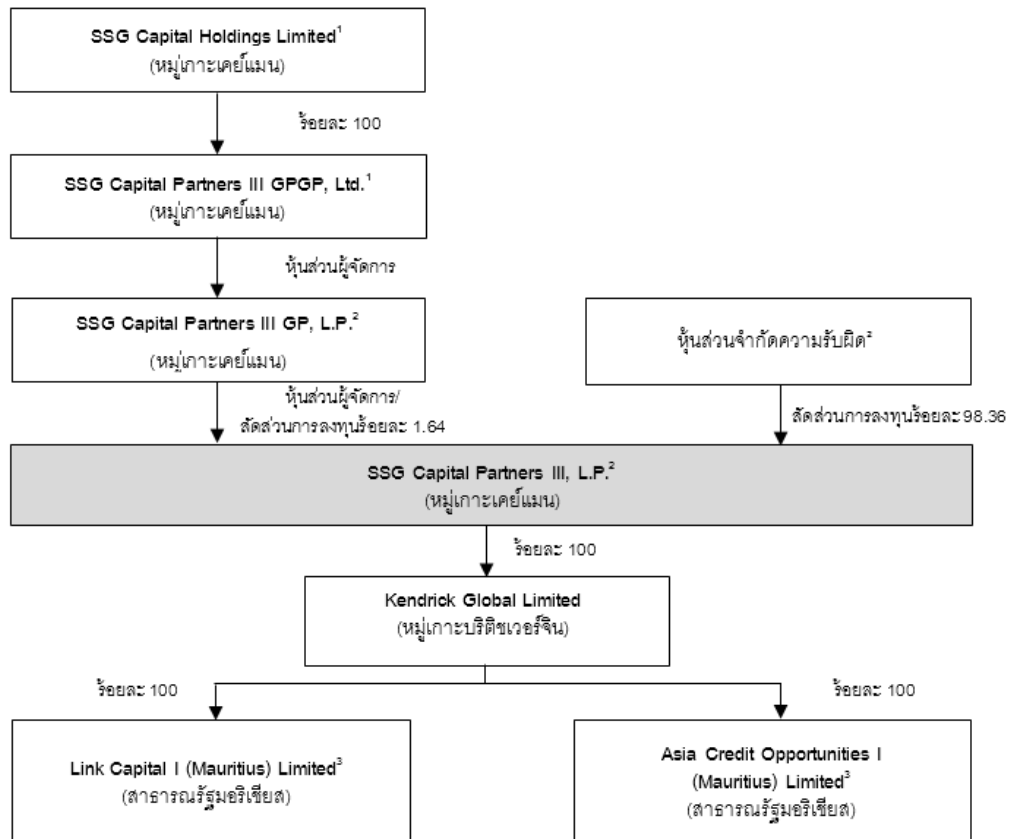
SSG Capital Holdings Limited$^{1}$
(หมู่เกาะเคย์แมน)

ร้อยละ 100

SSG Capital Partners III GPGP, Ltd.$^{1}$
(หมู่เกาะเคย์แมน)

หุ้นส่วนผู้จัดการ

SSG Capital Partners III GP, L.P.$^{2}$
(หมู่เกาะเคย์แมน)

หุ้นส่วนจำกัดความรับผิด$^{2}$

หุ้นส่วนผู้จัดการ/
สัดส่วนการลงทุนร้อยละ 1.64

สัดส่วนการลงทุนร้อยละ 98.36

SSG Capital Partners III, L.P.$^{2}$
(หมู่เกาะเคย์แมน)

ร้อยละ 100

Kendrick Global Limited
(หมู่เกาะบริติชเวอร์จิน)

ร้อยละ 100

ร้อยละ 100

Link Capital I (Mauritius) Limited$^{3}$
(สาธารณรัฐมอริเชียส)

Asia Credit Opportunities I (Mauritius) Limited$^{3}$
(สาธารณรัฐมอริเชียส)